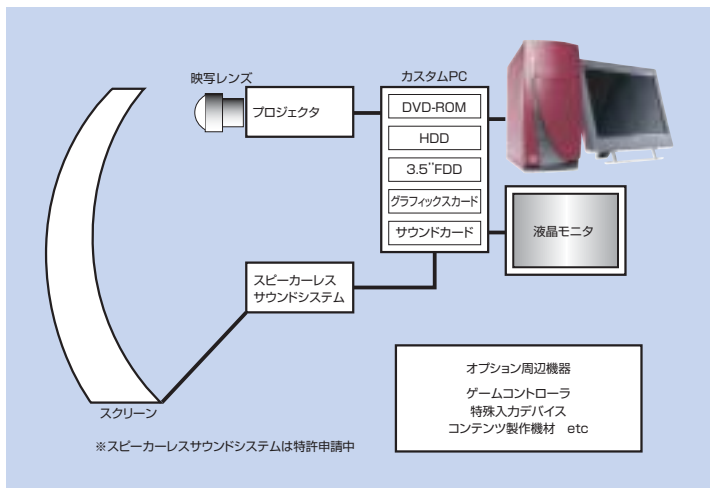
映写レンズ

プロジェクタ

カスタムPC

DVD-ROM

HDD

3.5"FDD

グラフィックスカード

サウンドカード

液晶モニタ

スピーカーレス
サウンドシステム

スクリーン

オプション周辺機器

ゲームコントローラ
特殊入力デバイス
コンテンツ製作機材 etc

※スピーカーレスサウンドシステムは特許申請中